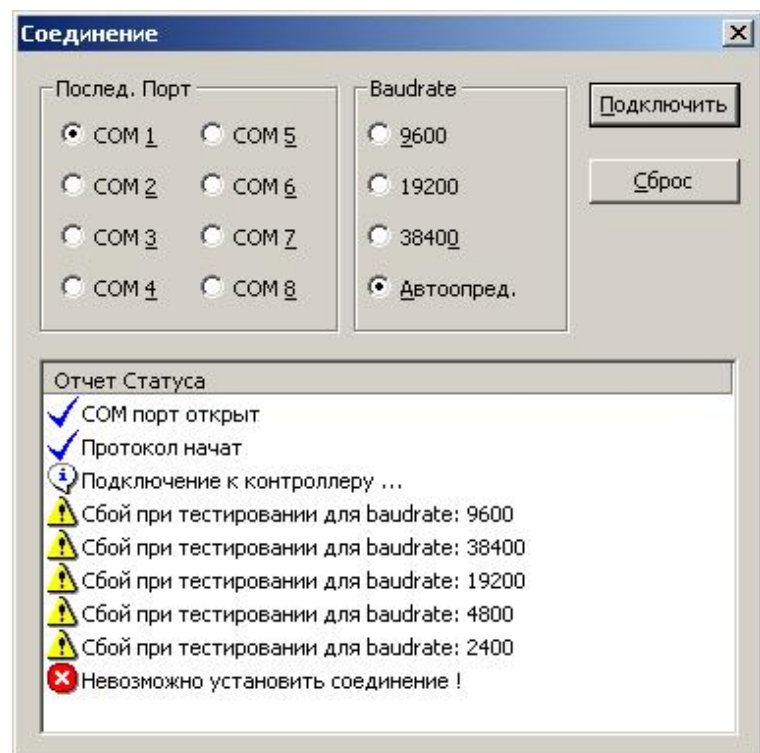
Соединение

Послед. Порт

COM 1
COM 5
COM 2
COM 6
COM 3
COM 7
COM 4
COM 8

Baudrate

9600
19200
38400
Автоопред.

Подключить

Сброс

Отчет Статуса

COM порт открыт
Протокол начат
Подключение к контроллеру ...
Сбой при тестировании для baudrate: 9600
Сбой при тестировании для baudrate: 38400
Сбой при тестировании для baudrate: 19200
Сбой при тестировании для baudrate: 4800
Сбой при тестировании для baudrate: 2400
Невозможно установить соединение !